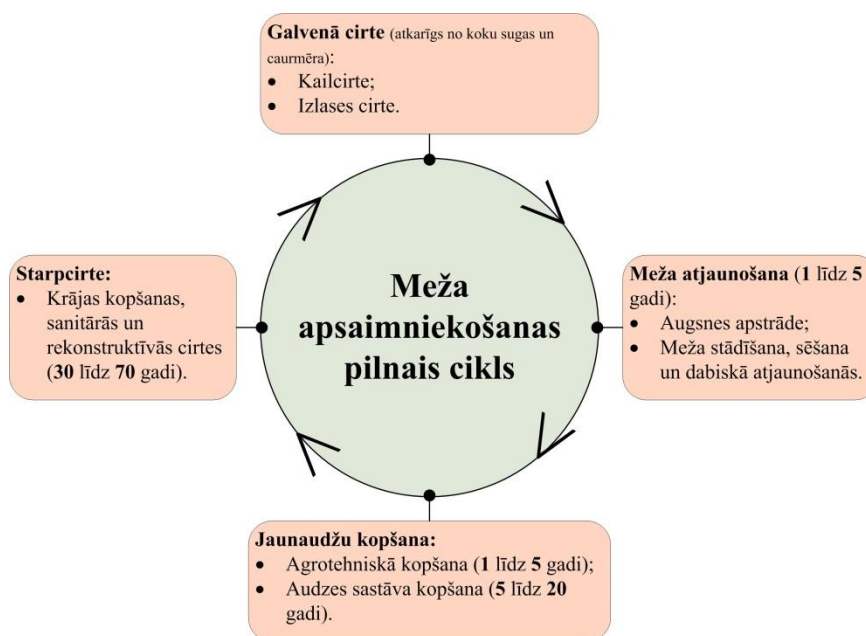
**Galvenā cirte** (atkarīgs no koku sugas un caurmēra):
- Kailcirte;
- Izlases cirte.

**Meža atjaunošana** (**1** līdz **5** gadi):
- Augsnes apstrāde;
- Meža stādīšana, sēšana un dabiskā atjaunošanās.

**Jaunaudžu kopšana:**
- Agrotehniskā kopšana (**1** līdz **5** gadi);
- Audzes sastāva kopšana (**5** līdz **20** gadi).

**Starpcirte:**
- Krājas kopšanas, sanitārās un rekonstruktīvās cirtes (**30** līdz **70** gadi).

**Meža apsaimniekošanas pilnais cikls**